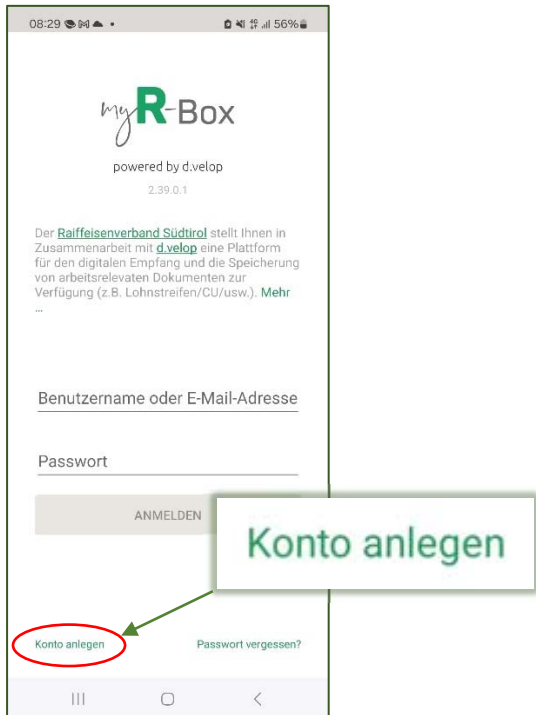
08:29 56%

myR-Box

powered by d.velop

2.39.0.1

Der Raiffeisenverband Südtirol stellt Ihnen in Zusammenarbeit mit d.velop eine Plattform für den digitalen Empfang und die Speicherung von arbeitsrelevaten Dokumenten zur Verfügung (z.B. Lohnstreifen/CU/usw.). Mehr ...

Benutzername oder E-Mail-Adresse

Passwort

ANMELDEN

Konto anlegen

Konto anlegen

Passwort vergessen?